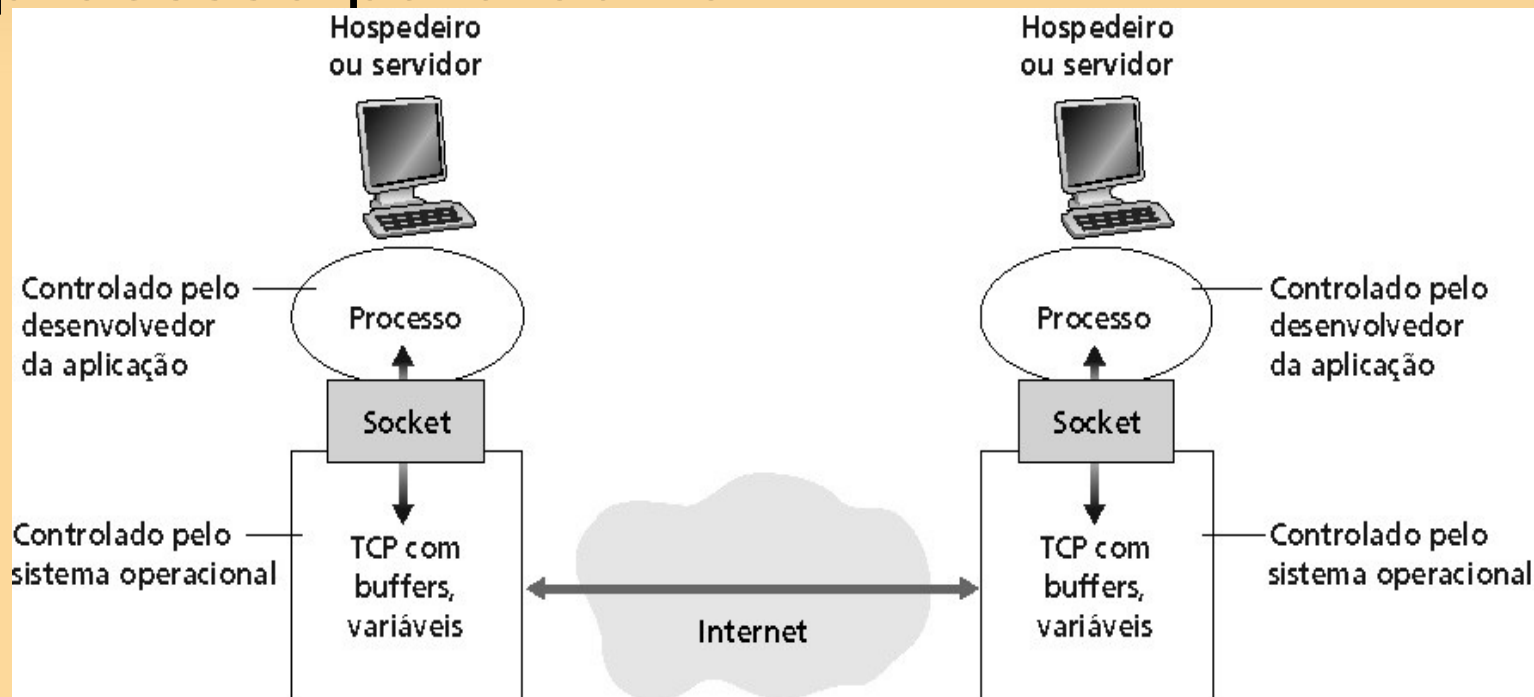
Hospedeiro ou servidor

Controlado pelo desenvolvedor da aplicação

Processo

Socket

Controlado pelo sistema operacional

TCP com buffers, variáveis

Internet

Hospedeiro ou servidor

Processo

Controlado pelo desenvolvedor da aplicação

Socket

TCP com buffers, variáveis

Controlado pelo sistema operacional